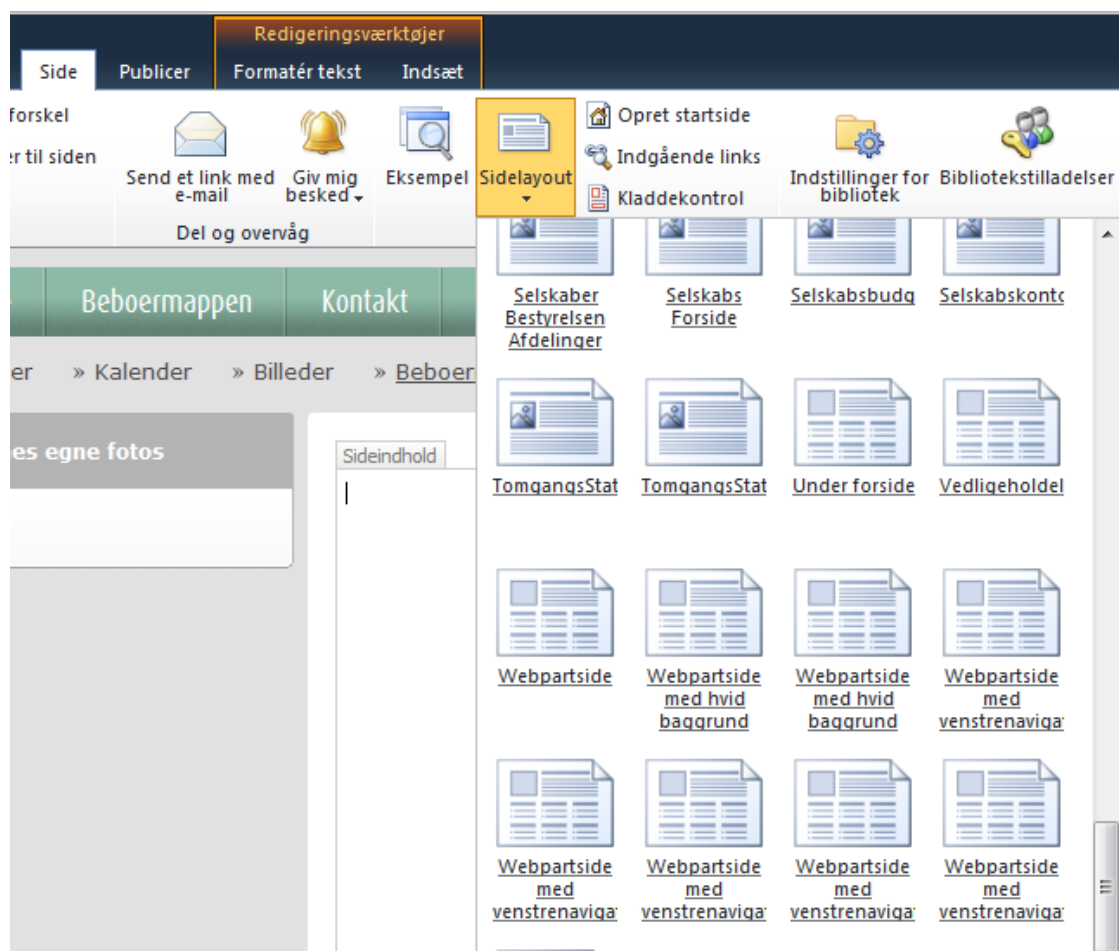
Redigeringsværktøjer

Side Publicer Formatér tekst Indsæt

forskel
er til siden

Send et link med e-mail
Giv mig besked
Eksempel
Sidelayout
Opret startside
Indgående links
Kladdekontrol
Indstillinger for bibliotek
Bibliotekstilladelser

Del og overvåg

Beboermappen Kontakt

er » Kalender » Billeder » Beboer

es egne fotos

Sideindhold

Selskaber Bestyrelsen Afdelinger
Selskabs Forside
Selskabsbudg
Selskabskonto

TomgangsStat
TomgangsStat
Under forside
Vedligeholdel

Webpartside
Webpartside med hvid baggrund
Webpartside med hvid baggrund
Webpartside med venstrenaviga

Webpartside med venstrenaviga
Webpartside med venstrenaviga
Webpartside med venstrenaviga
Webpartside med venstrenaviga